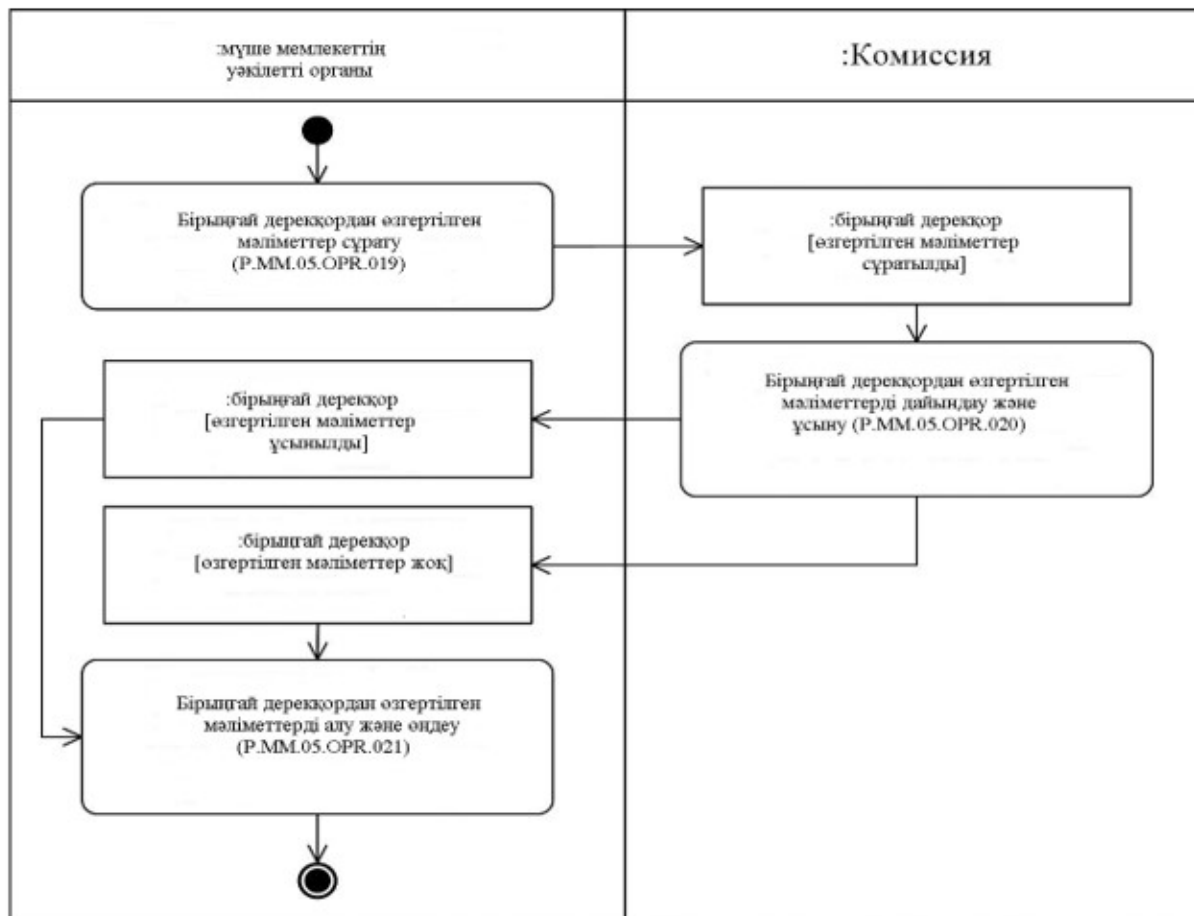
:мүше мемлекеттің уәкілетті органы

:Комиссия

Бірыңғай дерекқордан өзгертілген мәліметтер сұрату (P.MM.05.OPR.019)

:бірыңғай дерекқор [өзгертілген мәліметтер сұратылды]

Бірыңғай дерекқордан өзгертілген мәліметтерді дайындау және ұсыну (P.MM.05.OPR.020)

:бірыңғай дерекқор [өзгертілген мәліметтер ұсынылды]

:бірыңғай дерекқор [өзгертілген мәліметтер жоқ]

Бірыңғай дерекқордан өзгертілген мәліметтерді алу және өңдеу (P.MM.05.OPR.021)